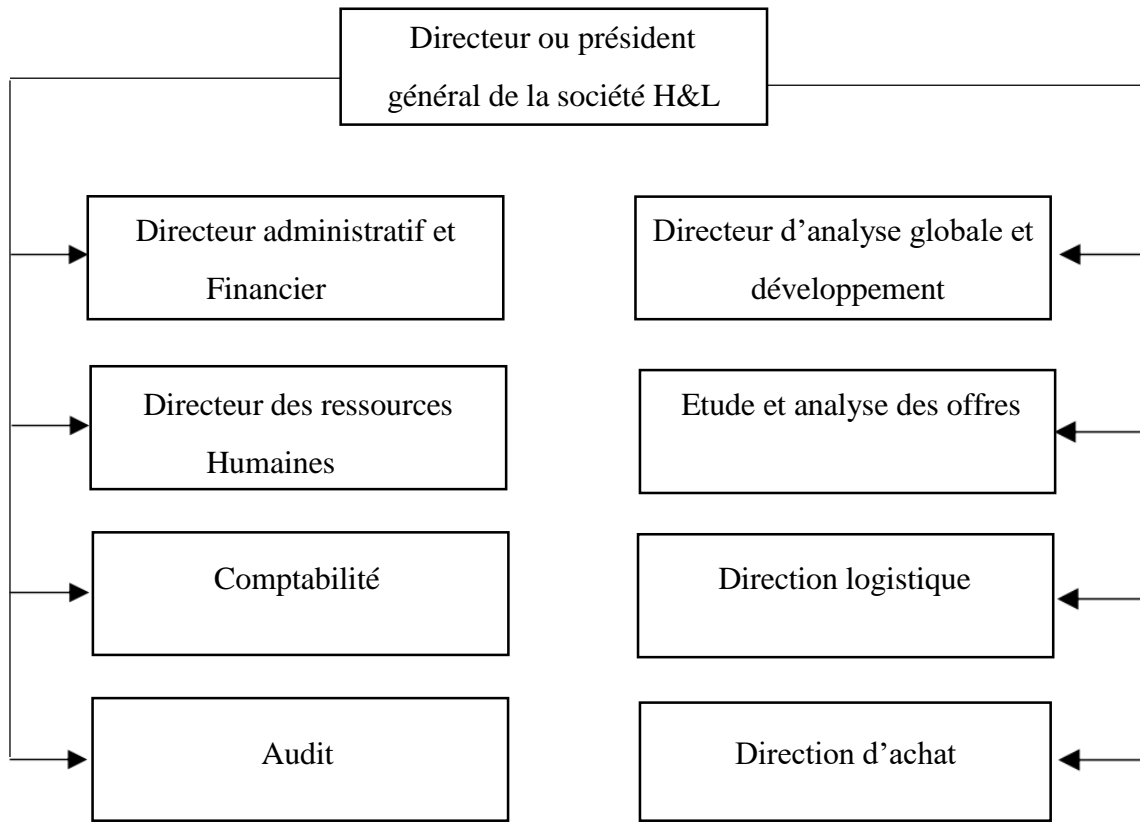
Directeur ou président général de la société H&L

Directeur administratif et Financier

Directeur d’analyse globale et développement

Directeur des ressources Humaines

Etude et analyse des offres

Comptabilité

Direction logistique

Audit

Direction d’achat